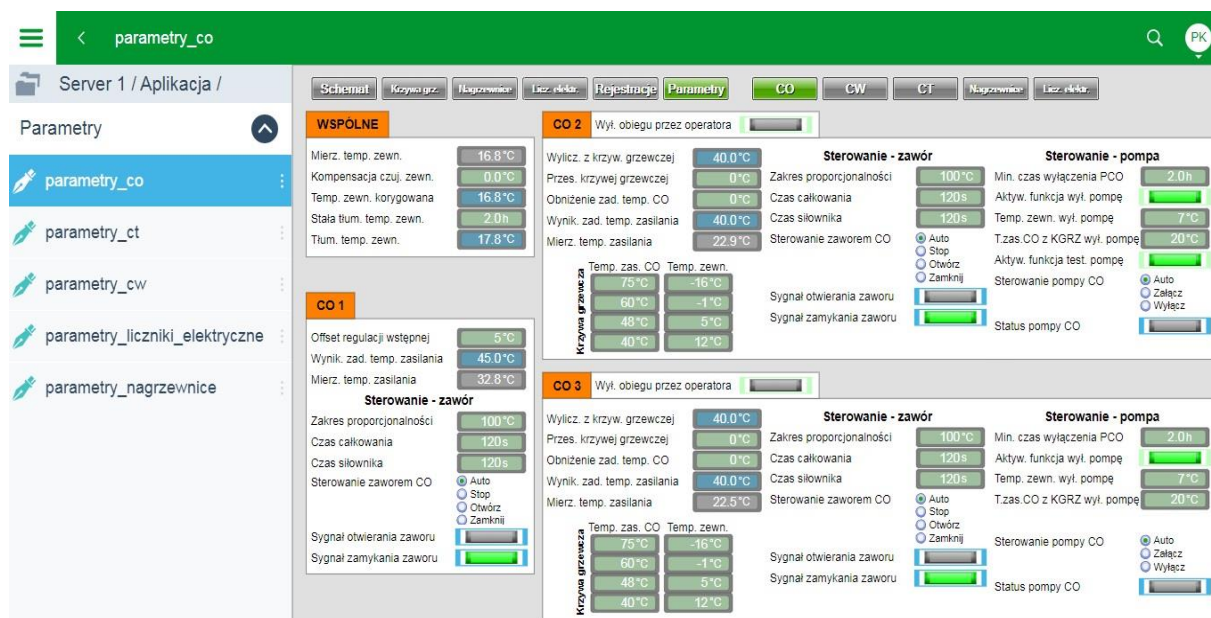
parametry_co

PK

Server 1 / Aplikacja /

Parametry

parametry_co

parametry_ct

parametry_cw

parametry_liczniki_elektryczne

parametry_nagrzewnice

Schemat | Krzywa grz. | Nagrzewnice | Licz. elektr. | Rejestracje | Parametry | CO | CW | CT | Nagrzewnice | Licz. elektr.

WSPÓLNE

| | |
|---|---|
| Mierz. temp. zewn. | 16.8°C |
| Kompensacja czuj. zewn. | 0.0°C |
| Temp. zewn. korygowana | 16.8°C |
| Stała tłum. temp. zewn. | 2.0h |
| Tłum. temp. zewn. | 17.8°C |

CO 1

| | |
|---|---|
| Offset regulacji wstępnej | 5°C |
| Wynik. zad. temp. zasilania | 45.0°C |
| Mierz. temp. zasilania | 32.8°C |

Sterowanie - zawór

| | |
|---|---|
| Zakres proporcjonalności | 100°C |
| Czas całkowania | 120s |
| Czas siłownika | 120s |

Sterowanie zaworem CO
Auto
Stop
Otwórz
Zamknij

Sygnał otwierania zaworu

Sygnał zamykania zaworu

CO 2 Wył. obiegu przez operatora

| | |
|---|---|
| Wylicz. z krzyw. grzewczej | 40.0°C |
| Przes. krzywej grzewczej | 0°C |
| Obniżenie zad. temp. CO | 0°C |
| Wynik. zad. temp. zasilania | 40.0°C |
| Mierz. temp. zasilania | 22.9°C |

Krzywa grzewcza

| Temp. zas. CO | Temp. zewn. |
|---|---|
| 75°C | -16°C |
| 60°C | -1°C |
| 48°C | 5°C |
| 40°C | 12°C |

Sterowanie - zawór

| | |
|---|---|
| Zakres proporcjonalności | 100°C |
| Czas całkowania | 120s |
| Czas siłownika | 120s |

Sterowanie zaworem CO
Auto
Stop
Otwórz
Zamknij

Sygnał otwierania zaworu

Sygnał zamykania zaworu

Sterowanie - pompa

| | |
|---|---|
| Min. czas wyłączenia PCO | 2.0h |
| Aktyw. funkcja wył. pompę | |
| Temp. zewn. wył. pompę | 7°C |
| T.zas.CO z KGRZ wył. pompę | 20°C |
| Aktyw. funkcja test. pompę | |

Sterowanie pompy CO
Auto
Załącz
Wyłącz

Status pompy CO

CO 3 Wył. obiegu przez operatora

| | |
|---|---|
| Wylicz. z krzyw. grzewczej | 40.0°C |
| Przes. krzywej grzewczej | 0°C |
| Obniżenie zad. temp. CO | 0°C |
| Wynik. zad. temp. zasilania | 40.0°C |
| Mierz. temp. zasilania | 22.5°C |

Krzywa grzewcza

| Temp. zas. CO | Temp. zewn. |
|---|---|
| 75°C | -16°C |
| 60°C | -1°C |
| 48°C | 5°C |
| 40°C | 12°C |

Sterowanie - zawór

| | |
|---|---|
| Zakres proporcjonalności | 100°C |
| Czas całkowania | 120s |
| Czas siłownika | 120s |

Sterowanie zaworem CO
Auto
Stop
Otwórz
Zamknij

Sygnał otwierania zaworu

Sygnał zamykania zaworu

Sterowanie - pompa

| | |
|---|---|
| Min. czas wyłączenia PCO | 2.0h |
| Aktyw. funkcja wył. pompę | |
| Temp. zewn. wył. pompę | 7°C |
| T.zas.CO z KGRZ wył. pompę | 20°C |

Sterowanie pompy CO
Auto
Załącz
Wyłącz

Status pompy CO